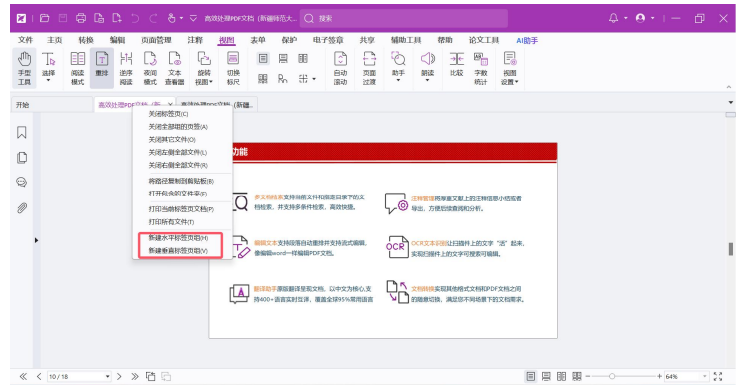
高效处理PDF文档 (新编辑范大... 搜索

文件 主页 转换 编辑 页面管理 注释 视图 表单 保护 电子签章 共享 辅助工具 帮助 论文工具 AI助手

手型工具 选择 阅读模式 重排 逆序阅读 夜间模式 文本查看器 旋转视图 切换标尺 自动滚动 页面过渡 助手 朗读 比较 字数统计 视图设置

开始 高效处理PDF文档 (新... 高效处理PDF文档 (新编...

关闭标签页(C)
关闭全部标签页(A)
关闭其它文件(O)
关闭左侧全部文件(L)
关闭右侧全部文件(R)
将路径复制到剪贴板(B)
打开包含的文件夹(F)
打印当前标签页文档(P)
打印所有文件(T)
新建水平标签页组(H)
新建垂直标签页组(V)

功能

多文档检索支持按关键词在文件和指定目录下的文档检索，并支持多条件检索，高效快捷。

注释管理将所有原文献上的注释按照小纸签看导出，方便轻松查阅和分析。

编辑文本支持段落自动重排并支持添加编辑，像编辑word一样编辑PDF文档。

OCR文本识别让扫描件上的文字"活"起来，实现扫描件上的文字可搜索可编辑。

翻译助手原版翻译呈现，以中文为核心，支持400+语言实时互译，覆盖全球95%常用语言

文档转换实现其他格式文档和PDF文档之间的随意切换，满足您不同场景下的文档需求。

10 / 18 64%